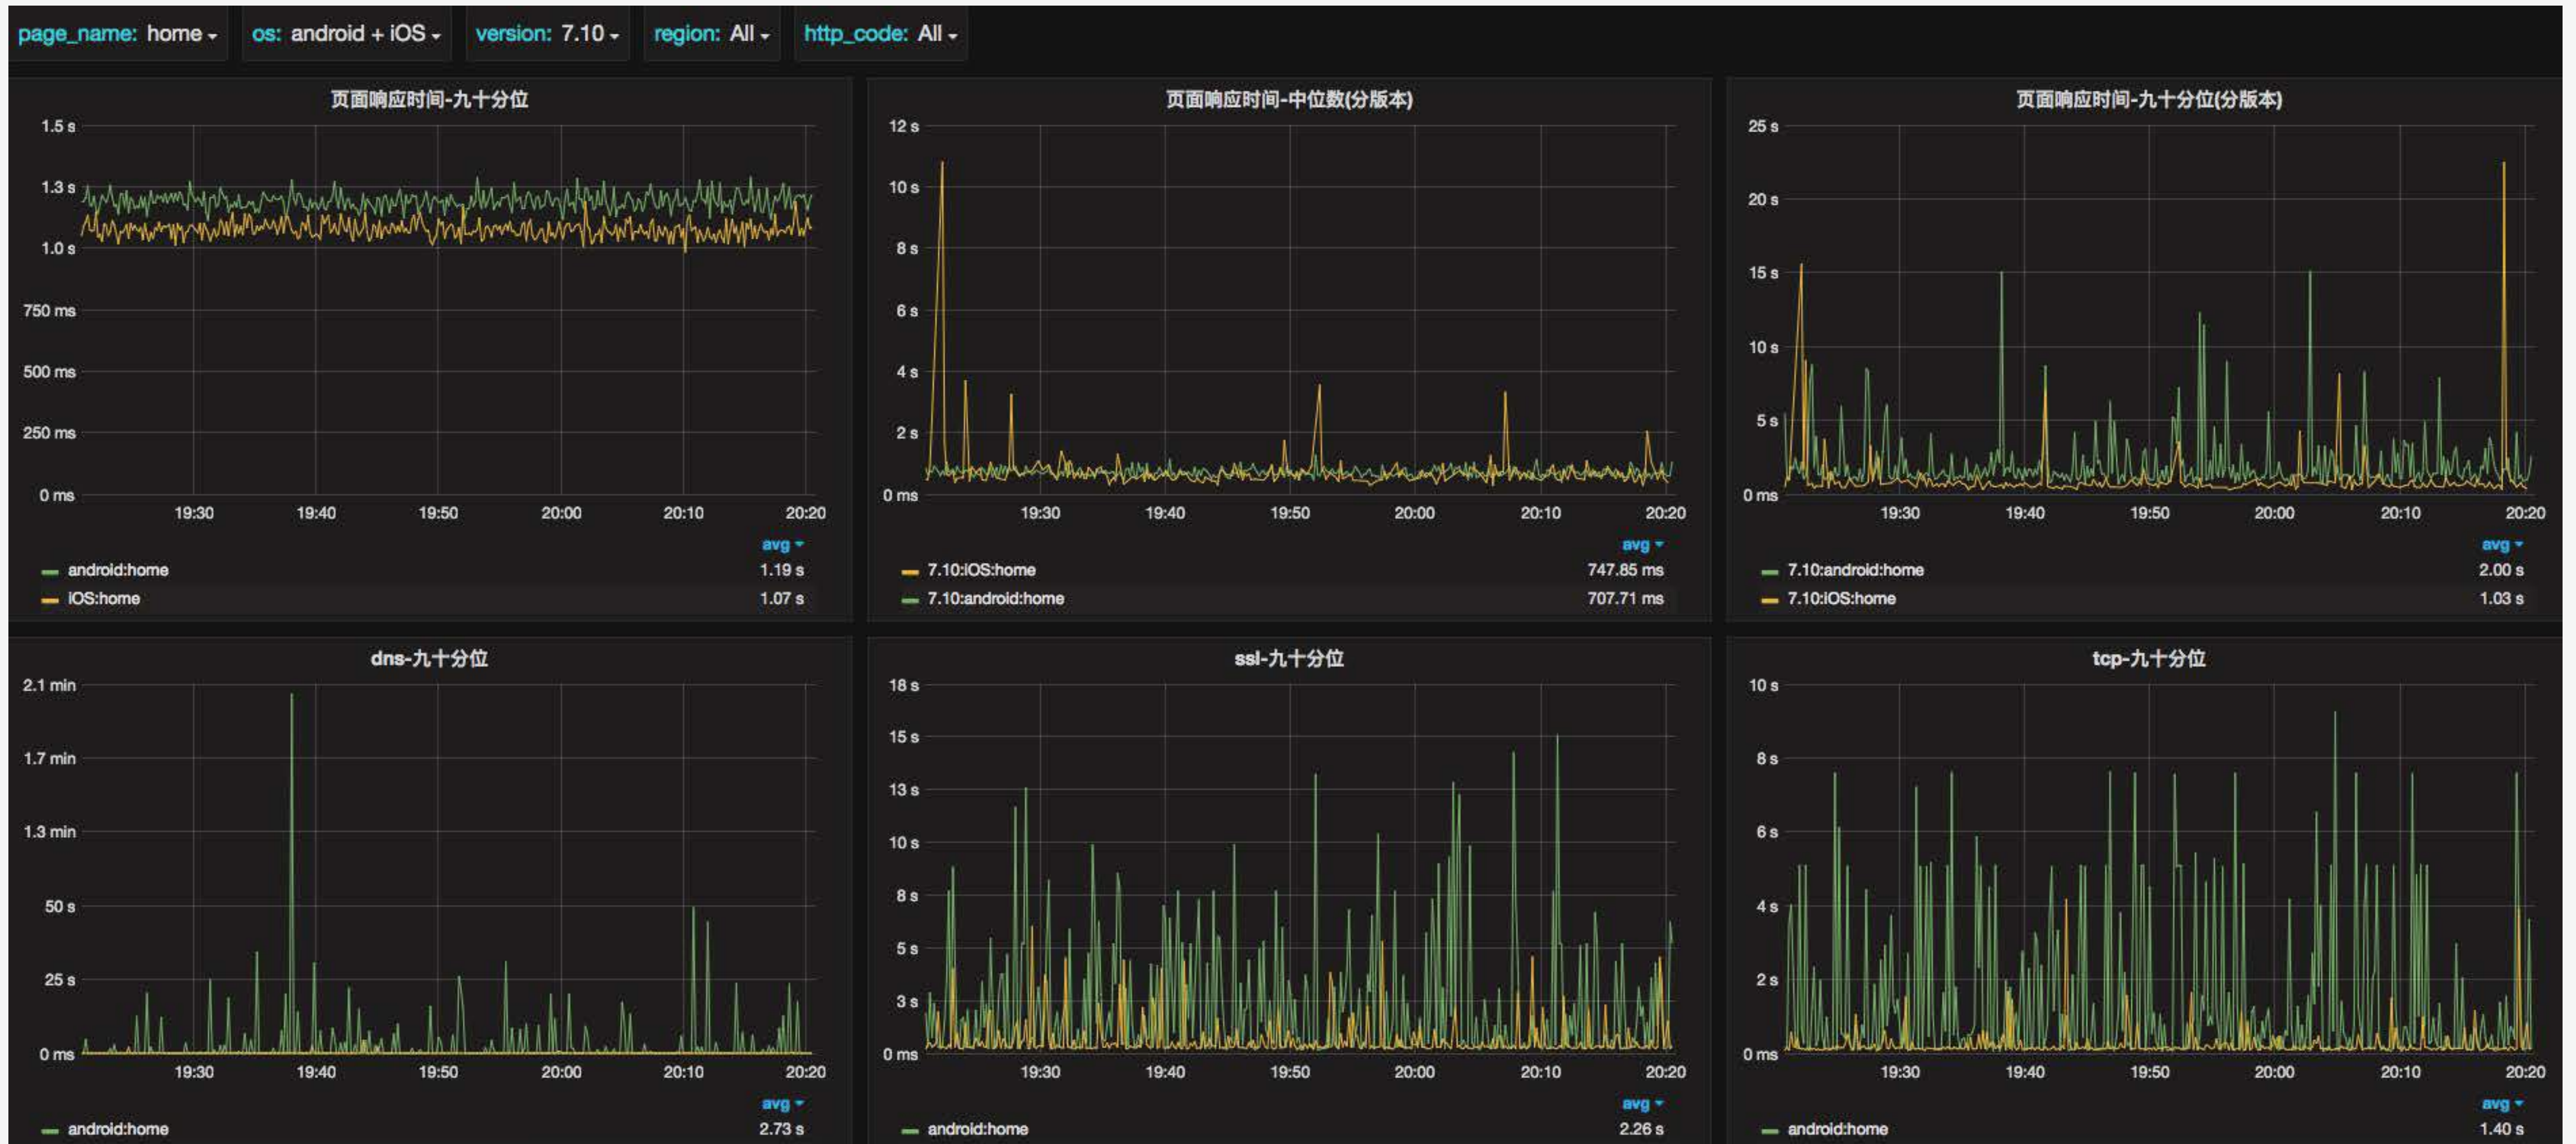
page_name: home | os: android + iOS | version: 7.10 | region: All | http_code: All

页面响应时间-九十分位

1.5 s
1.3 s
1.0 s
750 ms
500 ms
250 ms
0 ms
19:30 19:40 19:50 20:00 20:10 20:20

avg
android:home 1.19 s
iOS:home 1.07 s

页面响应时间-中位数(分版本)

12 s
10 s
8 s
6 s
4 s
2 s
0 ms
19:30 19:40 19:50 20:00 20:10 20:20

avg
7.10:iOS:home 747.85 ms
7.10:android:home 707.71 ms

页面响应时间-九十分位(分版本)

25 s
20 s
15 s
10 s
5 s
0 ms
19:30 19:40 19:50 20:00 20:10 20:20

avg
7.10:android:home 2.00 s
7.10:iOS:home 1.03 s

dns-九十分位

2.1 min
1.7 min
1.3 min
50 s
25 s
0 ms
19:30 19:40 19:50 20:00 20:10 20:20

avg
android:home 2.73 s

ssl-九十分位

18 s
15 s
13 s
10 s
8 s
5 s
3 s
0 ms
19:30 19:40 19:50 20:00 20:10 20:20

avg
android:home 2.26 s

tcp-九十分位

10 s
8 s
6 s
4 s
2 s
0 ms
19:30 19:40 19:50 20:00 20:10 20:20

avg
android:home 1.40 s